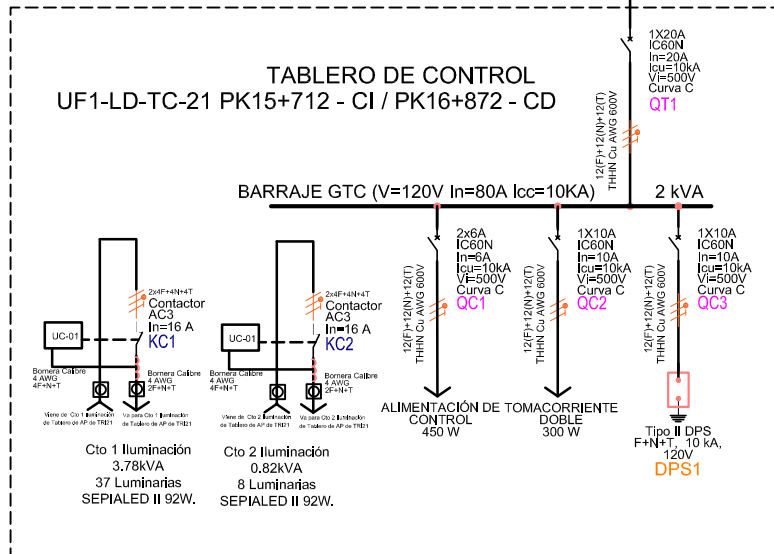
TABLERO DE CONTROL
UF1-LD-TC-21 PK15+712 - CI / PK16+872 - CD

1X20A
IC60N
In=20A
Icu=10kA
Vi=500V
Curva C
QT1

12(F)+12(N)+12(T)
THHN Cu AWG 600V

BARRAJE GTC (V=120V In=80A Icc=10KA)
2 kVA

2x4F+4N+4T
Contactor
AC3
In=16 A
KC1

UC-01

Bornera Calibre
4 AWG
4F+N+T

Bornera Calibre
4 AWG
2F+N+T

Viene de Cto 1 Iluminación de Tablero de AP de TRI21

Va para Cto 1 Iluminación de Tablero de AP de TRI21

Cto 1 Iluminación
3.78kVA
37 Luminarias
SEPIALED II 92W.

2x4F+4N+4T
Contactor
AC3
In=16 A
KC2

UC-01

Bornera Calibre
4 AWG
4F+N+T

Bornera Calibre
4 AWG
2F+N+T

Viene de Cto 2 Iluminación de Tablero de AP de TRI21

Va para Cto 2 Iluminación de Tablero de AP de TRI21

Cto 2 Iluminación
0.82kVA
8 Luminarias
SEPIALED II 92W.

2x6A
IC60N
In=6A
Icu=10kA
Vi=500V
Curva C
QC1

12(F)+12(N)+12(T)
THHN Cu AWG 600V

ALIMENTACIÓN DE CONTROL
450 W

1X10A
IC60N
In=10A
Icu=10kA
Vi=500V
Curva C
QC2

12(F)+12(N)+12(T)
THHN Cu AWG 600V

TOMACORRIENTE DOBLE
300 W

1X10A
IC60N
In=10A
Icu=10kA
Vi=500V
Curva C
QC3

12(F)+12(N)+12(T)
THHN Cu AWG 600V

Tipo II DPS
F+N+T, 10 kA,
120V
DPS1